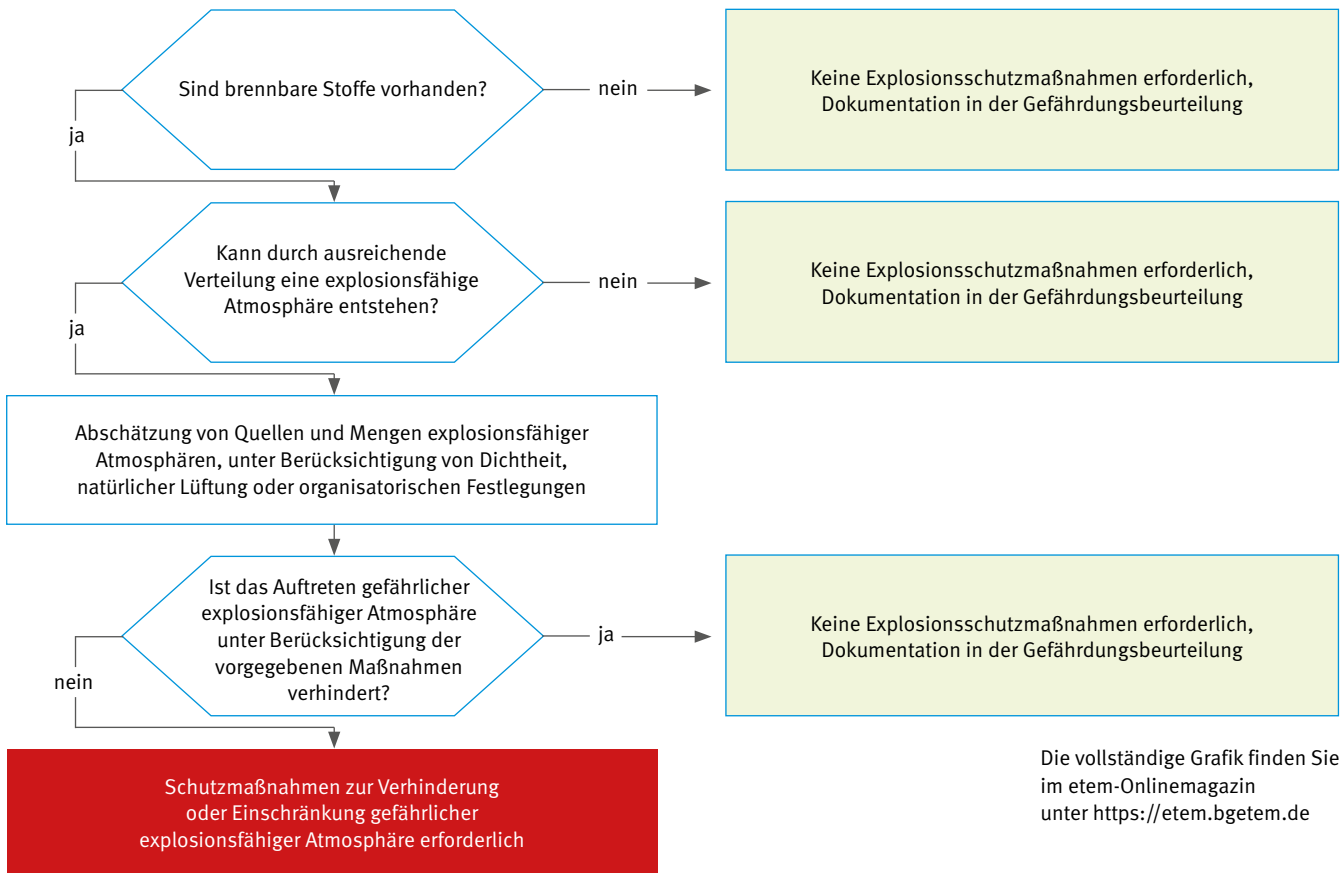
Sind brennbare Stoffe vorhanden?

nein

Keine Explosionsschutzmaßnahmen erforderlich, Dokumentation in der Gefährdungsbeurteilung

ja

Kann durch ausreichende Verteilung eine explosionsfähige Atmosphäre entstehen?

nein

Keine Explosionsschutzmaßnahmen erforderlich, Dokumentation in der Gefährdungsbeurteilung

ja

Abschätzung von Quellen und Mengen explosionsfähiger Atmosphären, unter Berücksichtigung von Dichtheit, natürlicher Lüftung oder organisatorischen Festlegungen

Ist das Auftreten gefährlicher explosionsfähiger Atmosphäre unter Berücksichtigung der vorgegebenen Maßnahmen verhindert?

ja

Keine Explosionsschutzmaßnahmen erforderlich, Dokumentation in der Gefährdungsbeurteilung

nein

Schutzmaßnahmen zur Verhinderung oder Einschränkung gefährlicher explosionsfähiger Atmosphäre erforderlich

Die vollständige Grafik finden Sie im etem-Onlinemagazin unter https://etem.bgetem.de